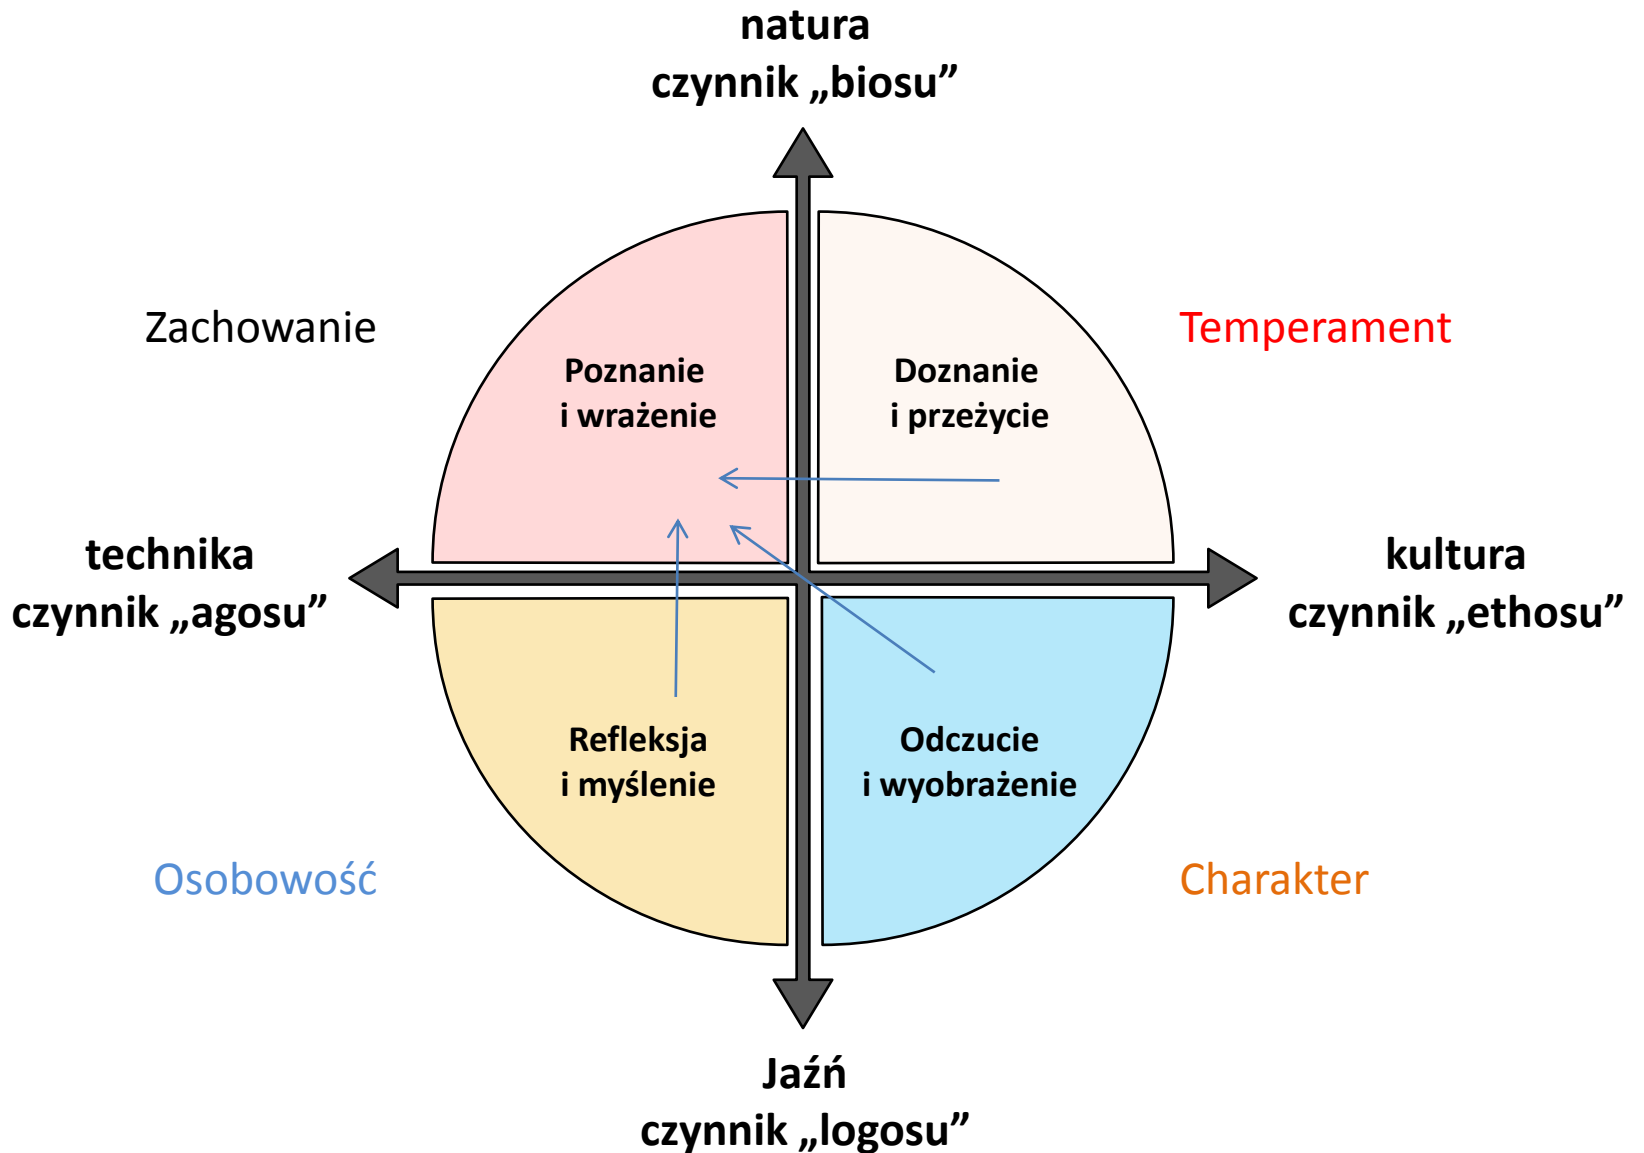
natura
czynnik „biosu”

Zachowanie

Temperament

Poznanie
i wrażenie

Doznanie
i przeżycie

technika
czynnik „agosu”

kultura
czynnik „ethosu”

Refleksja
i myślenie

Odczucie
i wyobrażenie

Osobowość

Charakter

Jaźń
czynnik „logosu”